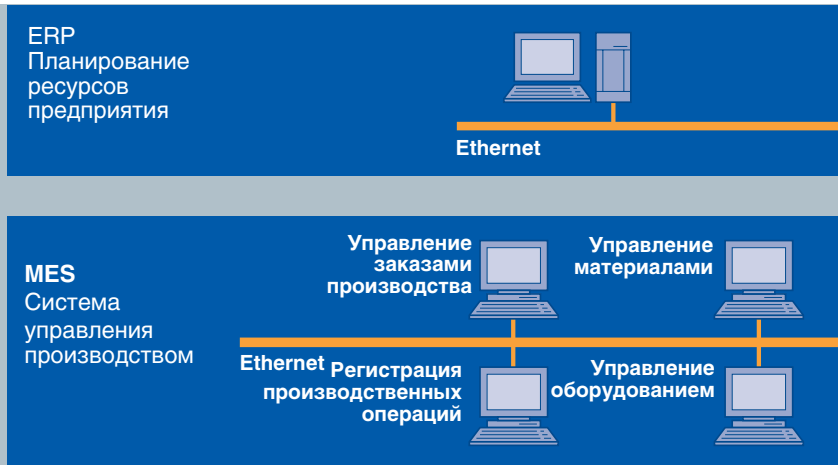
ERP
Планирование ресурсов предприятия

Ethernet

MES
Система управления производством

Управление заказами производства

Управление материалами

Ethernet

Регистрация производственных операций

Управление оборудованием